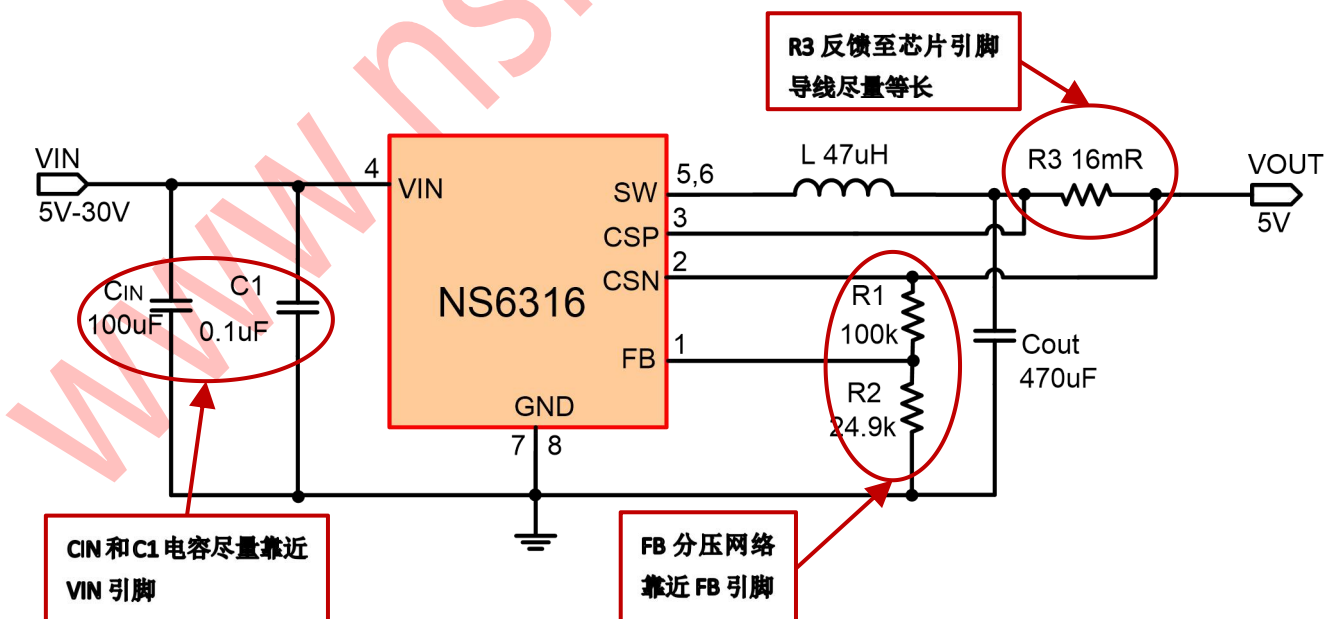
www.ns

R3 反馈至芯片引脚导线尽量等长

VIN
5V-30V

4 VIN

SW 5,6
CSP 3
CSN 2
FB 1

NS6316

GND
7 8

L 47uH

R3 16mR

VOUT
5V

CIN
100uF

C1
0.1uF

R1
100k

R2
24.9k

Cout
470uF

CIN 和 C1 电容尽量靠近 VIN 引脚

FB 分压网络靠近 FB 引脚